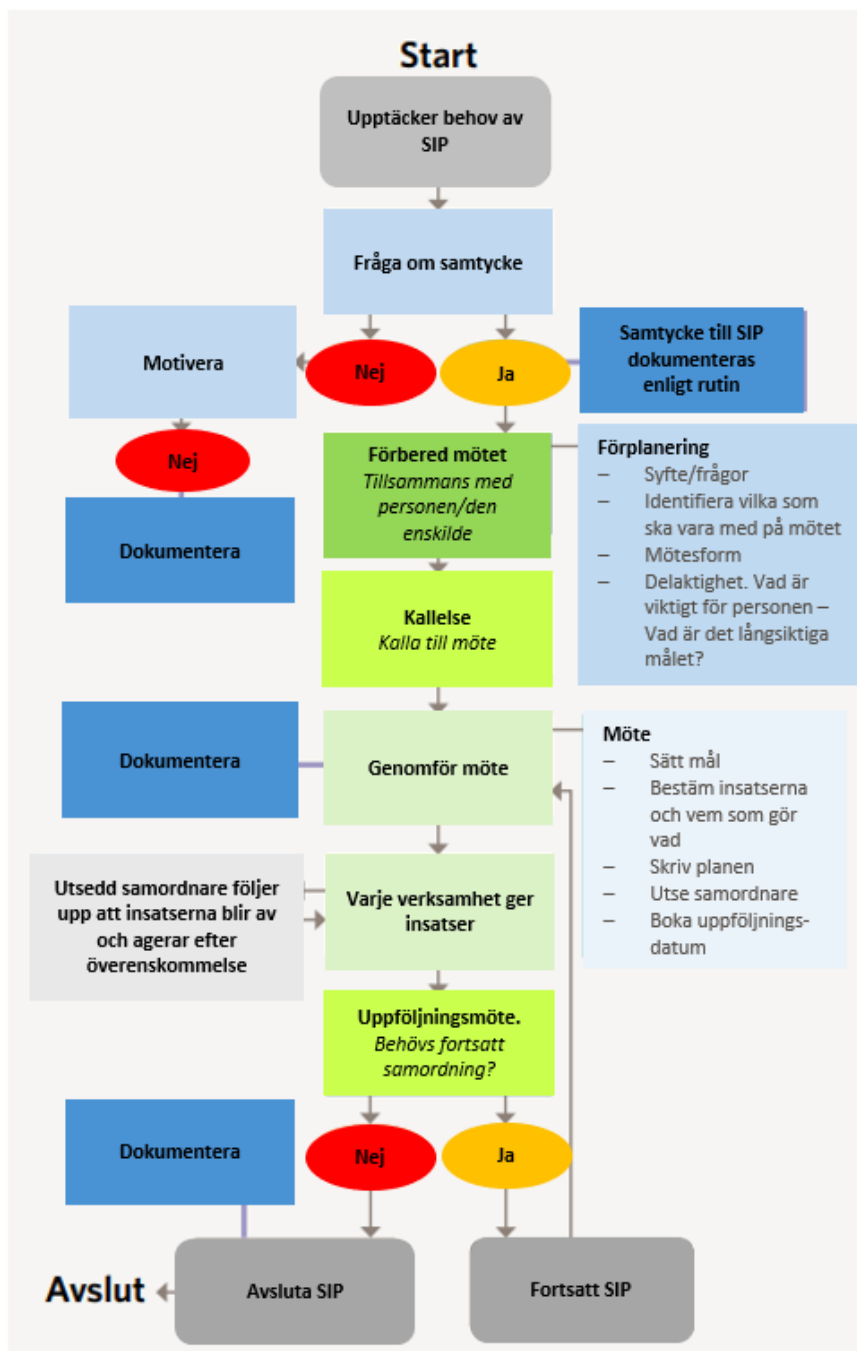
Start

Upptäcker behov av SIP

Fråga om samtycke

Motivera

Nej

Ja

Samtycke till SIP dokumenteras enligt rutin

Nej

Förbered mötet
Tillsommans med personen/den enskilde

Förplanering
– Syfte/frågor
– Identifiera vilka som ska vara med på mötet
– Mötesform
– Delaktighet. Vad är viktigt för personen – Vad är det långsiktiga målet?

Dokumentera

Kallelse
Kalla till möte

Dokumentera

Genomför möte

Möte
– Sätt mål
– Bestäm insatserna och vem som gör vad
– Skriv planen
– Utse samordnare
– Boka uppföljningsdatum

Utsedd samordnare följer upp att insatserna blir av och agerar efter överenskommelse

Varje verksamhet ger insatser

Uppföljningsmöte.
Behövs fortsatt samordning?

Dokumentera

Nej

Ja

Avslut

Avsluta SIP

Fortsatt SIP